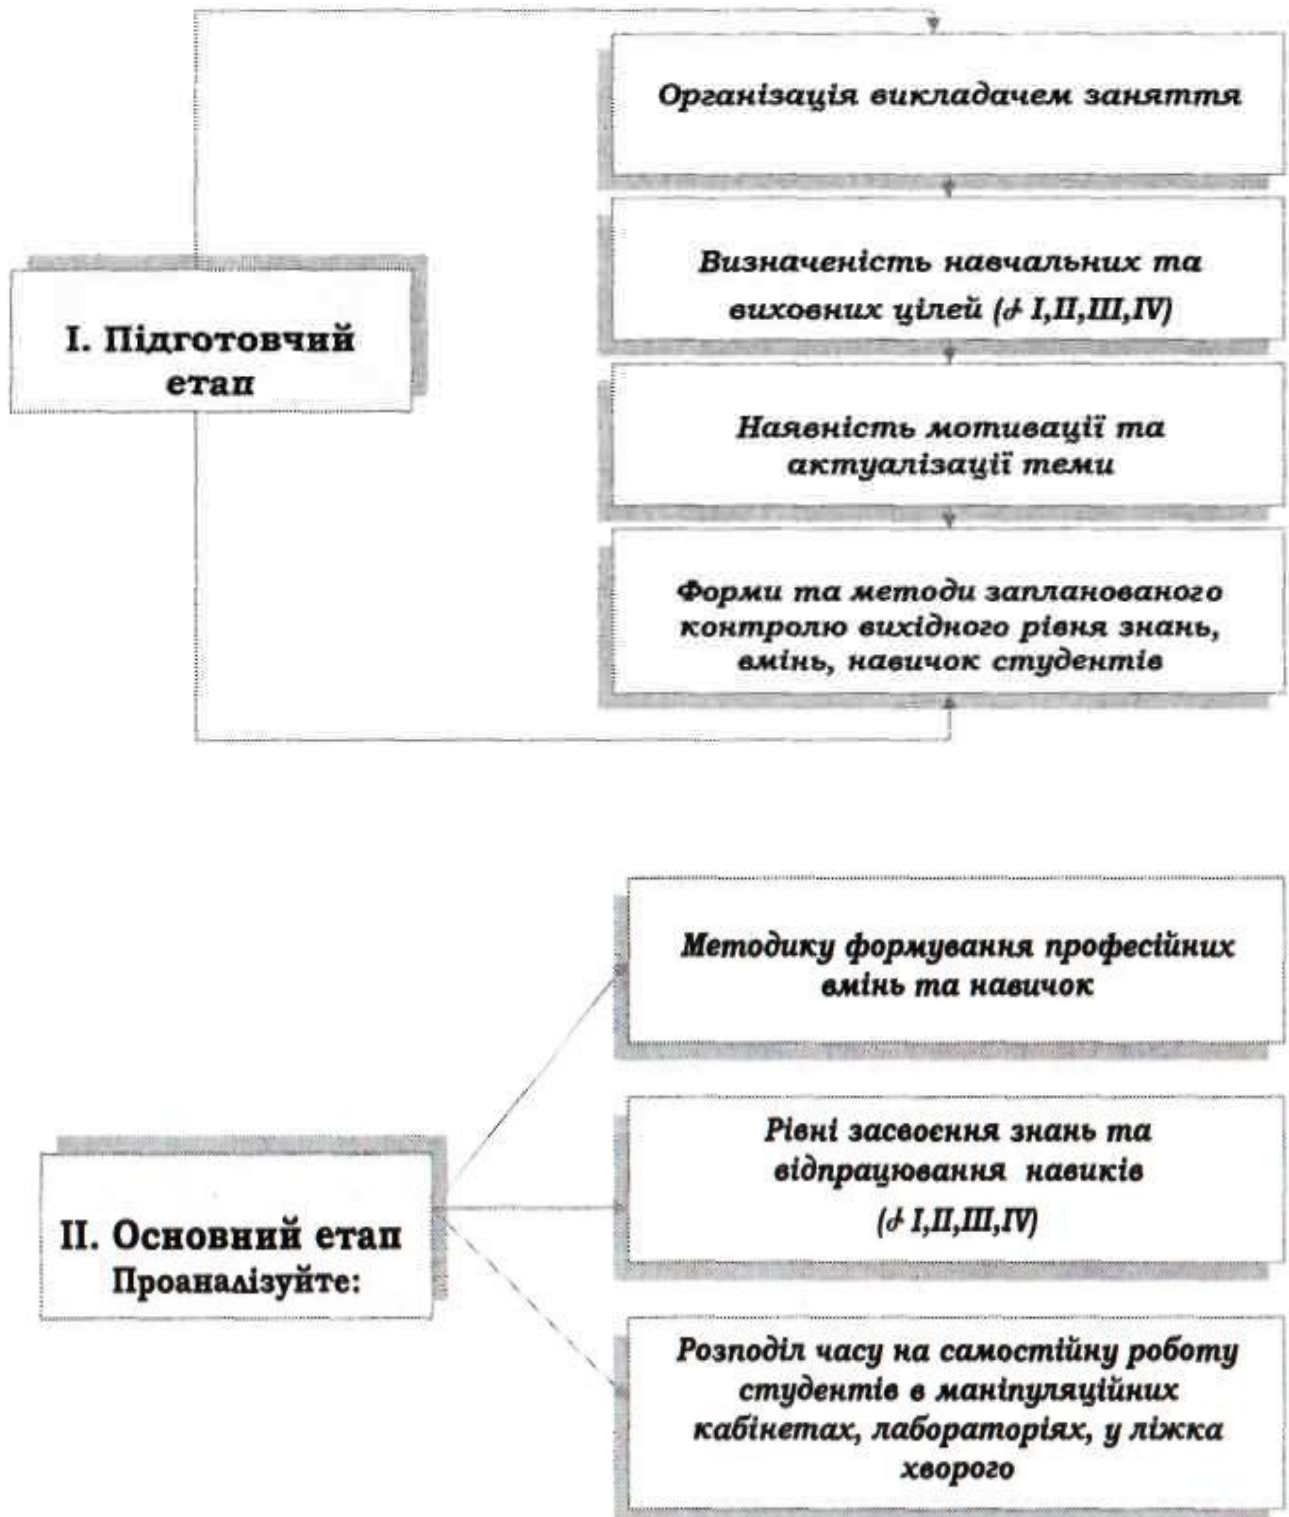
I. Підготовчий етап

Організація викладачем заняття

Визначеність навчальних та виховних цілей (ɗ I,II,III,IV)

Наявність мотивації та актуалізації теми

Форми та методи запланованого контролю вихідного рівня знань, вмінь, навичок студентів

II. Основний етап
Проаналізуйте:

Методику формування професійних вмінь та навичок

Рівні засвоєння знань та відпрацювання навиків (ɗ I,II,III,IV)

Розподіл часу на самостійну роботу студентів в маніпуляційних кабінетах, лабораторіях, у ліжка хворого